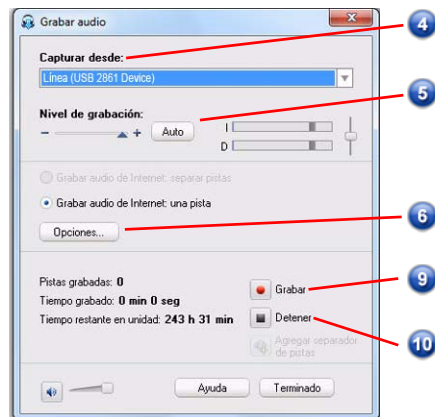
Grabar audio

Capturar desde:

Línea (USB 2861 Device)

Nivel de grabación:

− + Auto

I

D

Grabar audio de Internet: separar pistas

Grabar audio de Internet: una pista

Opciones...

Pistas grabadas: 0

Tiempo grabado: 0 min 0 seg

Tiempo restante en unidad: 243 h 31 min

Grabar

Detener

Agregar separador de pistas

Ayuda

Terminado

4

5

6

9

10